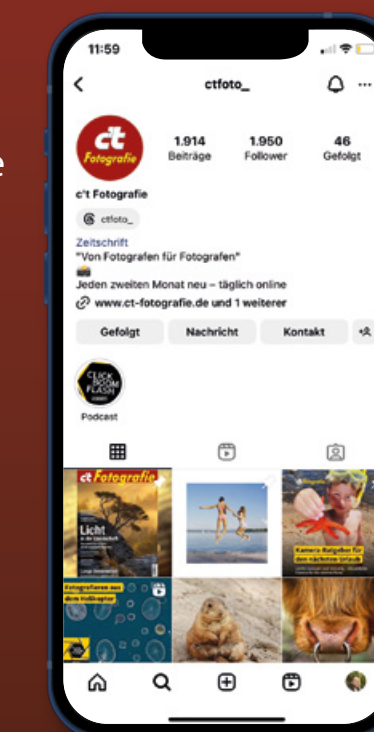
e

11:59

ctfoto_

ct Fotografie

1.914 Beiträge

1.950 Follower

46 Gefolgt

c't Fotografie

ctfoto_

Zeitschrift

"Von Fotografen für Fotografen"

Jeden zweiten Monat neu – täglich online

www.ct-fotografie.de und 1 weiterer

Gefolgt

Nachricht

Kontakt

CLICK BOOM FLASH

Podcast

ct Fotografie

Licht

Kamera-Ratgeber für den nächsten Urlaub

Fotografieren aus dem Indikaptor